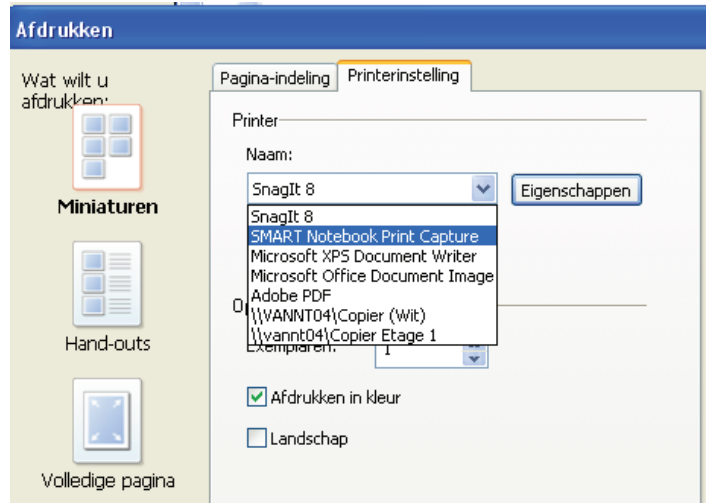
Afdrukken

Wat wilt u afdrukken:

Miniaturen

Hand-outs

Volledige pagina

Pagina-indeling | Printerinstelling

Printer

Naam:

SnagIt 8

Eigenschappen

SnagIt 8
SMART Notebook Print Capture
Microsoft XPS Document Writer
Microsoft Office Document Image
Adobe PDF
\\VANNT04\Copier (Wit)
\\vannt04\Copier Etage 1

O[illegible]

Exemplaren: 1

Afdrukken in kleur

Landschap